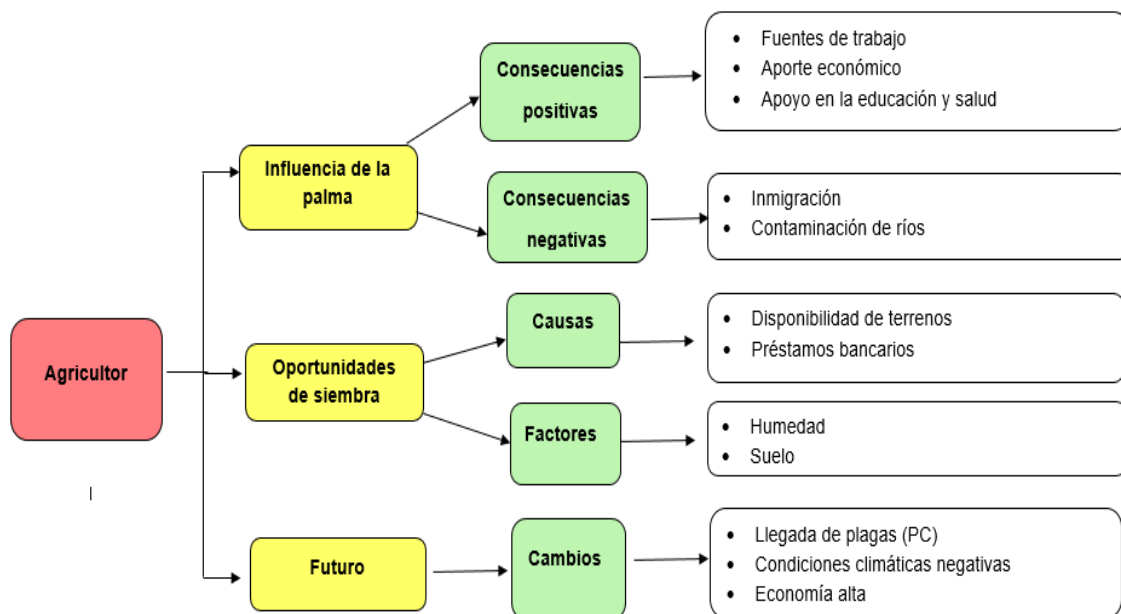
Agricultor

Influencia de la palma

Consecuencias positivas

- Fuentes de trabajo
- Aporte económico
- Apoyo en la educación y salud

Consecuencias negativas

- Inmigración
- Contaminación de ríos

Oportunidades de siembra

Causas

- Disponibilidad de terrenos
- Préstamos bancarios

Factores

- Humedad
- Suelo

Futuro

Cambios

- Llegada de plagas (PC)
- Condiciones climáticas negativas
- Economía alta